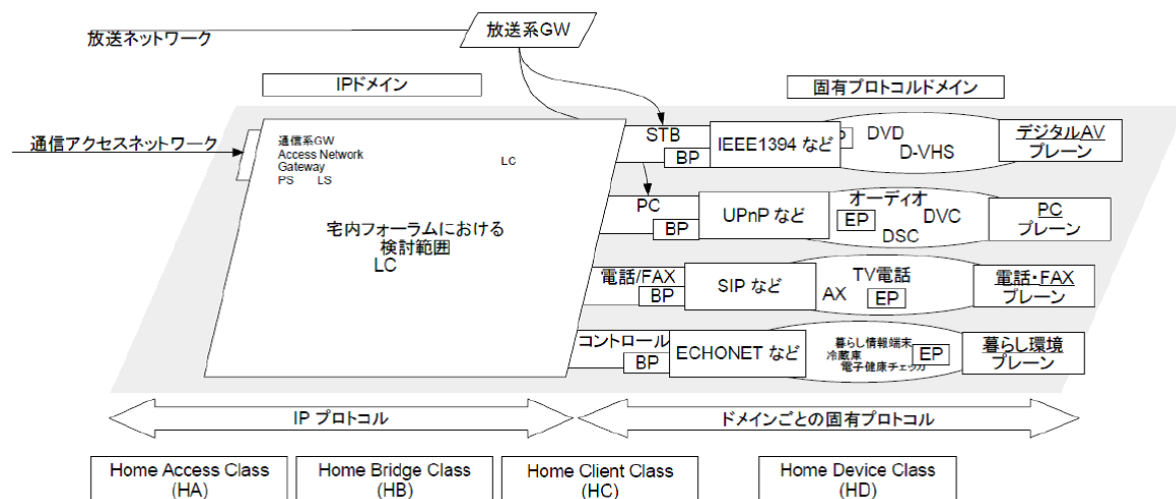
放送系GW

放送ネットワーク

IPドメイン

固有プロトコルドメイン

通信アクセスネットワーク

通信系GW
Access Network
Gateway
PS LS

LC

宅内フォーラムにおける
検討範囲
LC

STB
BP
IEEE1394 など
DVD
D-VHS
デジタルAV
プレーン

PC
BP
UPnP など
オーディオ
EP
DVC
DSC
PC
プレーン

電話/FAX
BP
SIP など
TV電話
AX
EP
電話・FAX
プレーン

コントロール
BP
ECHONET など
暮らし情報端末
冷蔵庫
電子健康チェッカ
EP
暮らし環境
プレーン

IP プロトコル

ドメインごとの固有プロトコル

| Home Access Class (HA) | Home Bridge Class (HB) | Home Client Class (HC) | Home Device Class (HD) |